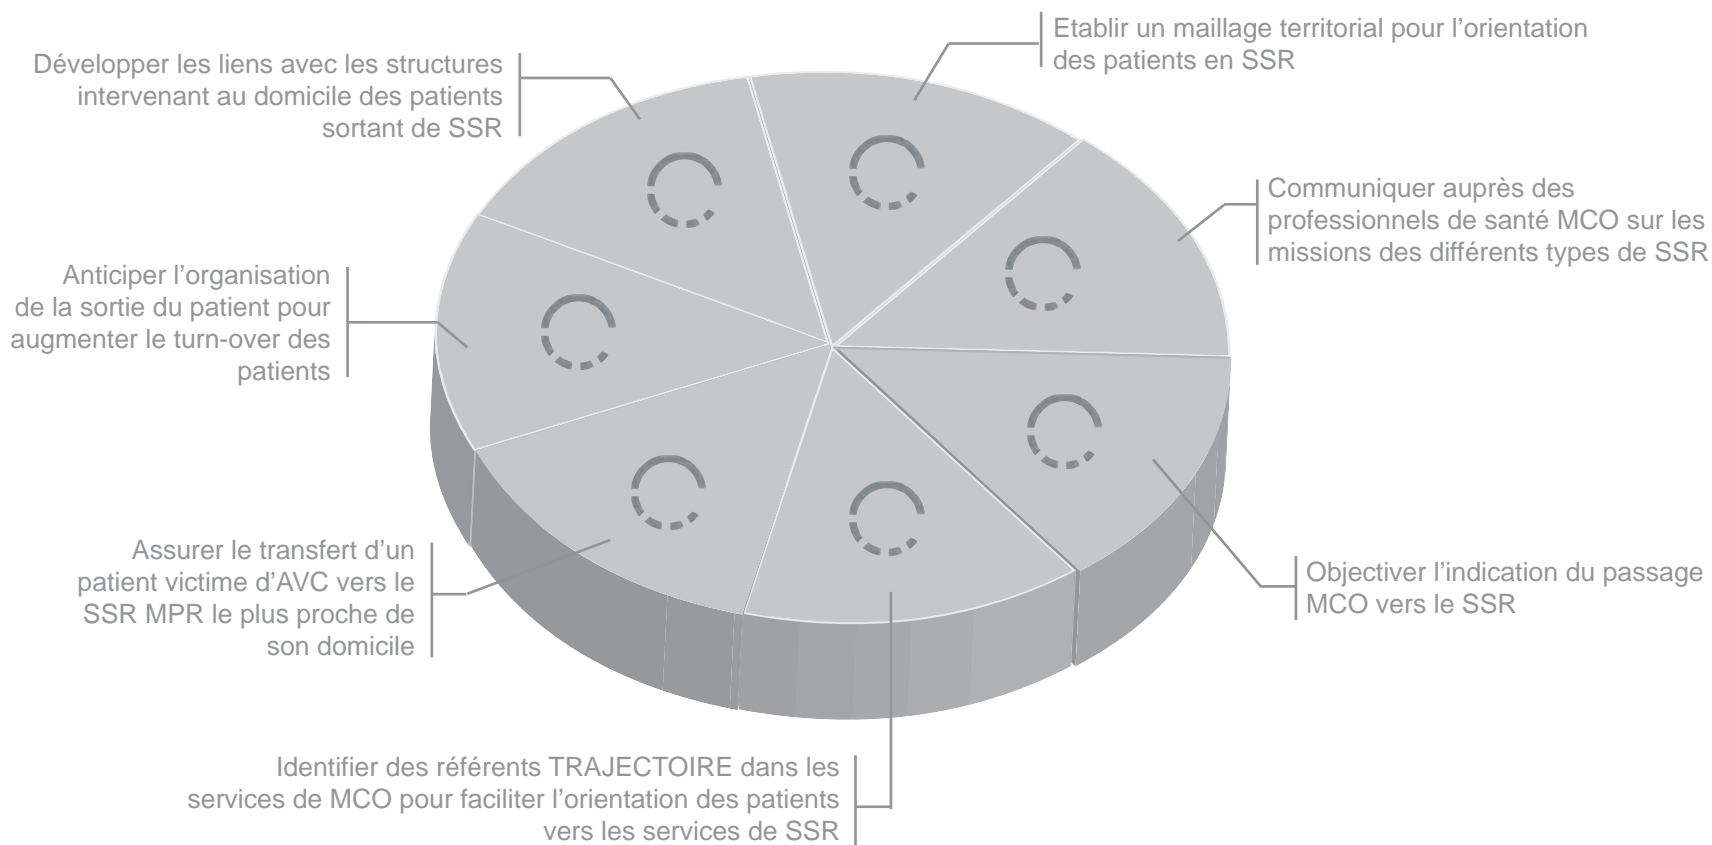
Développer les liens avec les structures intervenant au domicile des patients sortant de SSR

Etablir un maillage territorial pour l'orientation des patients en SSR

Communiquer auprès des professionnels de santé MCO sur les missions des différents types de SSR

Anticiper l'organisation de la sortie du patient pour augmenter le turn-over des patients

Objectiver l'indication du passage MCO vers le SSR

Assurer le transfert d'un patient victime d'AVC vers le SSR MPR le plus proche de son domicile

Identifier des référents TRAJECTOIRE dans les services de MCO pour faciliter l'orientation des patients vers les services de SSR